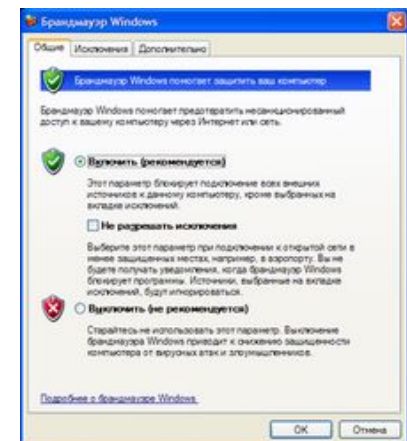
Брандмауэр Windows

Общие | Исключения | Дополнительно

Брандмауэр Windows помогает защитить ваш компьютер

Брандмауэр Windows помогает предотвратить несанкционированный доступ к вашему компьютеру через Интернет или сеть.

Включить (рекомендуется)

Этот параметр блокирует подключение всех внешних источников к данному компьютеру, кроме выбранных на вкладке исключений.

Не разрешать исключения

Выберите этот параметр при подключении к открытой сети в менее защищенных местах, например, в аэропорту. Вы не будете получать уведомления, когда брандмауэр Windows блокирует программы. Источники, выбранные на вкладке исключений, будут игнорироваться.

Выключить (не рекомендуется)

Старайтесь не использовать этот параметр. Выключение брандмауэра Windows приводит к снижению защищенности компьютера от вирусных атак и злоумышленников.

Подробнее о брандмауэре Windows

OK | Отмена